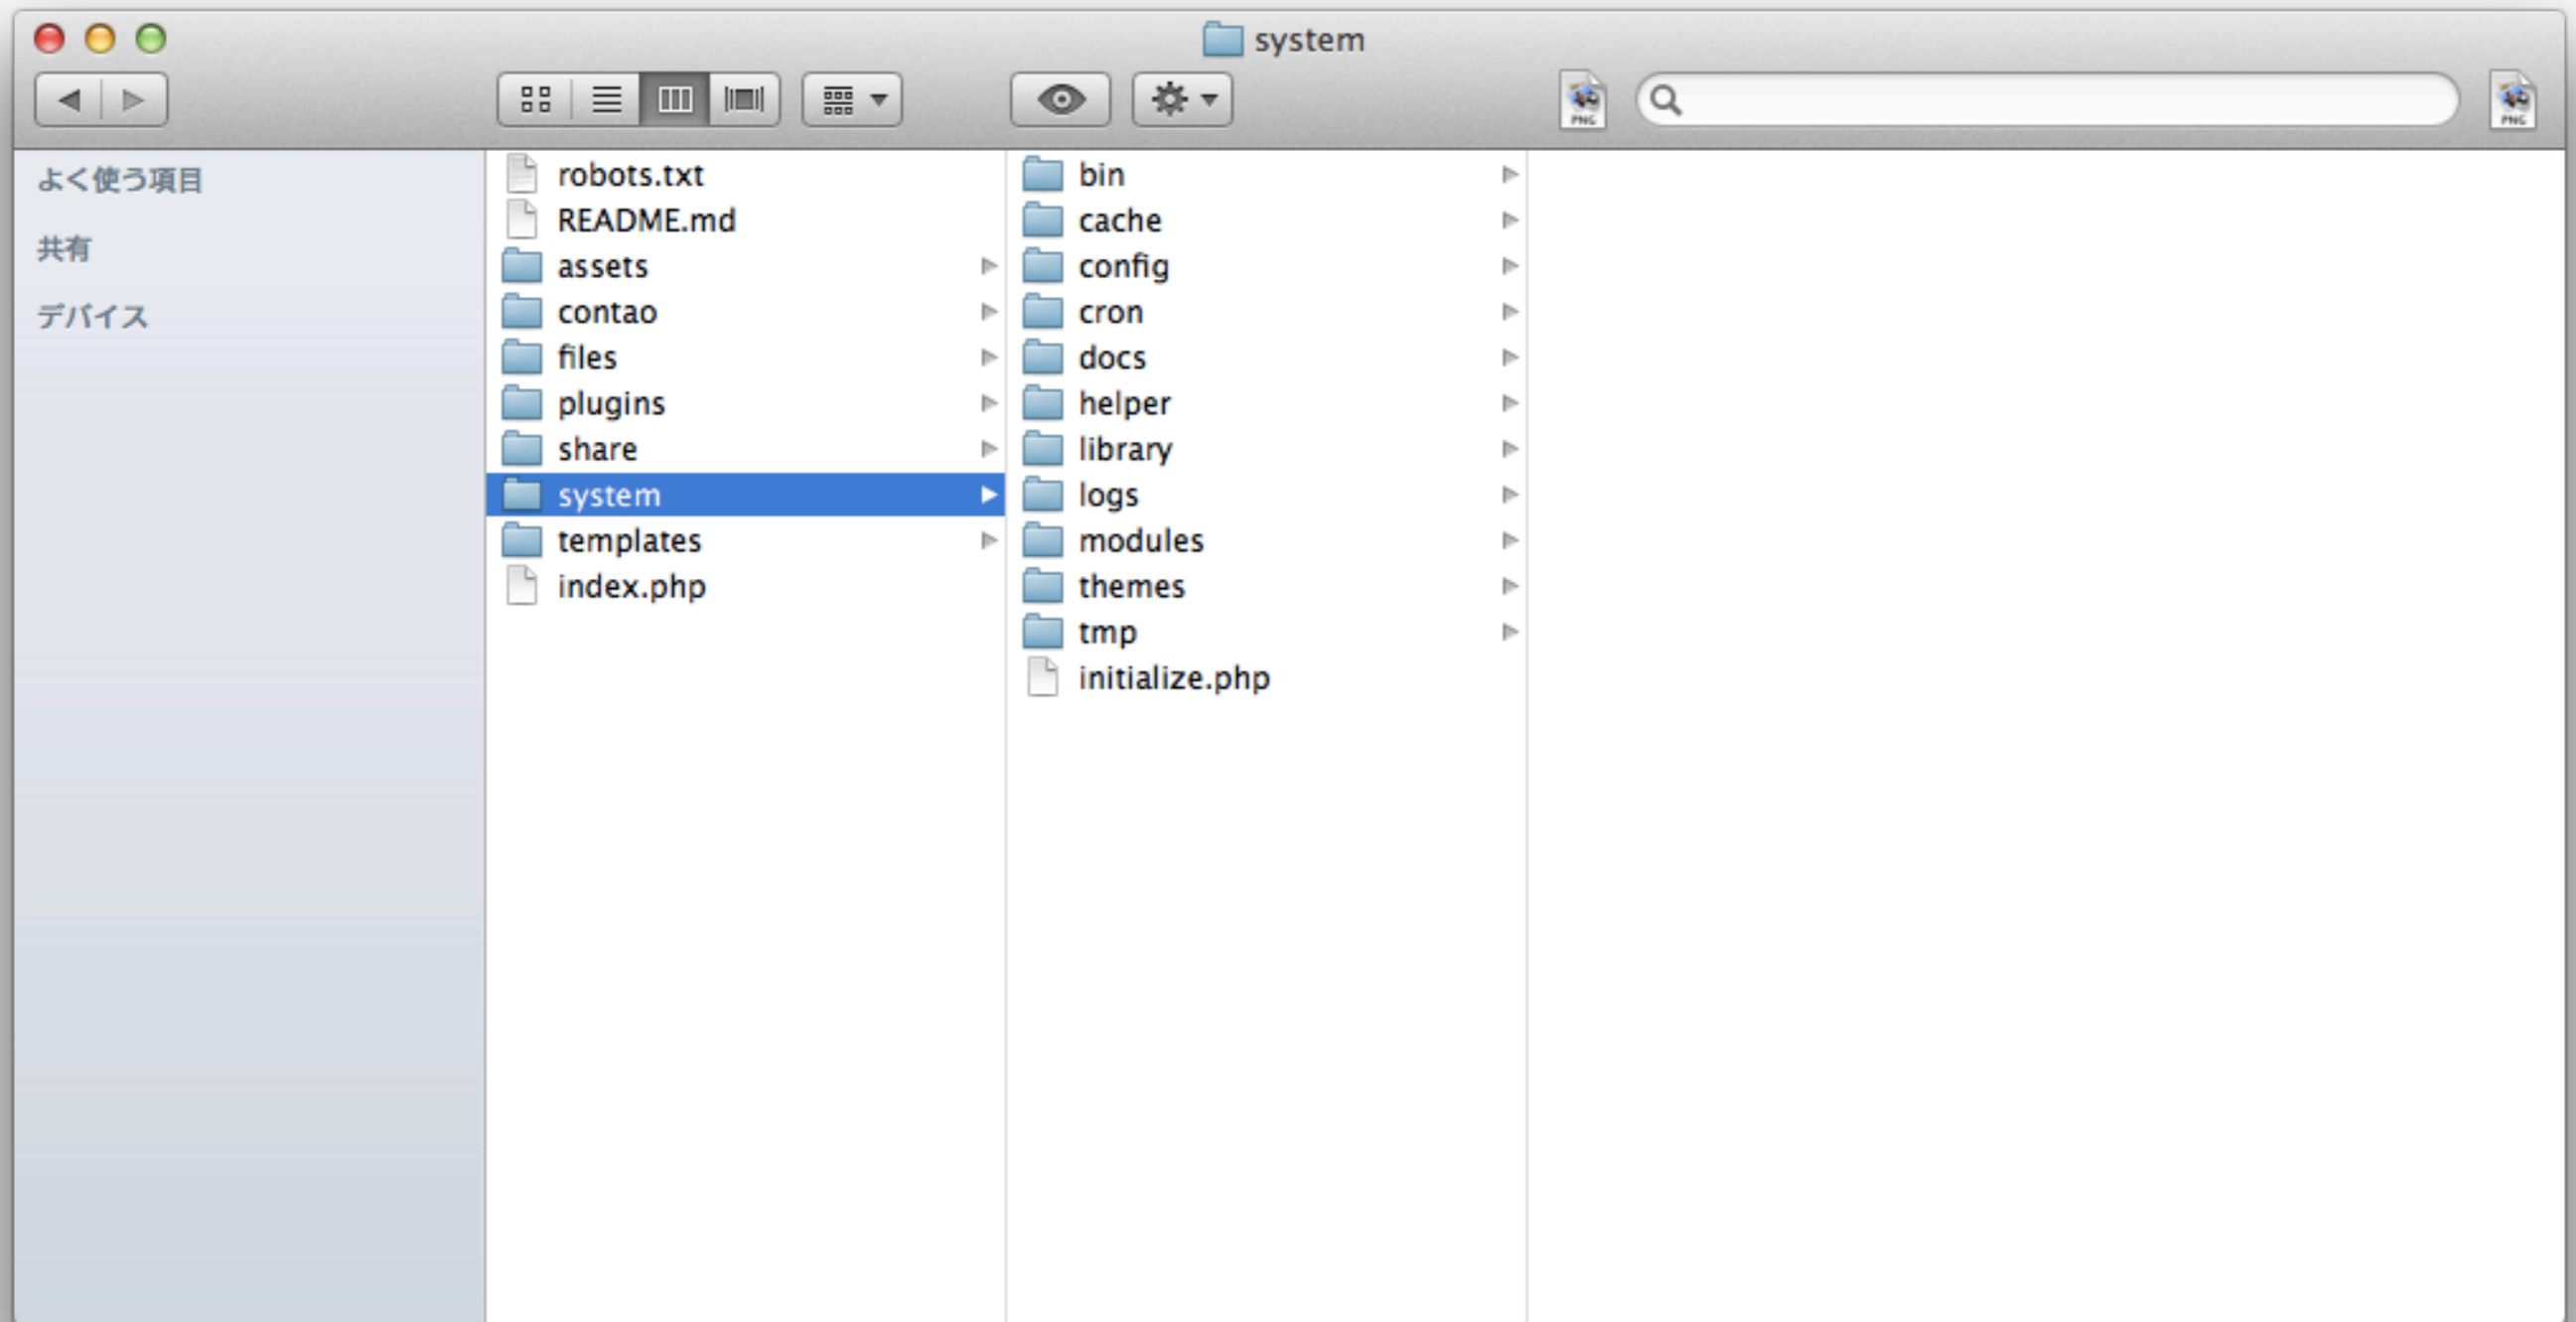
system

よく使う項目

共有

デバイス

robots.txt
README.md
assets
contao
files
plugins
share
system
templates
index.php

bin
cache
config
cron
docs
helper
library
logs
modules
themes
tmp
initialize.php